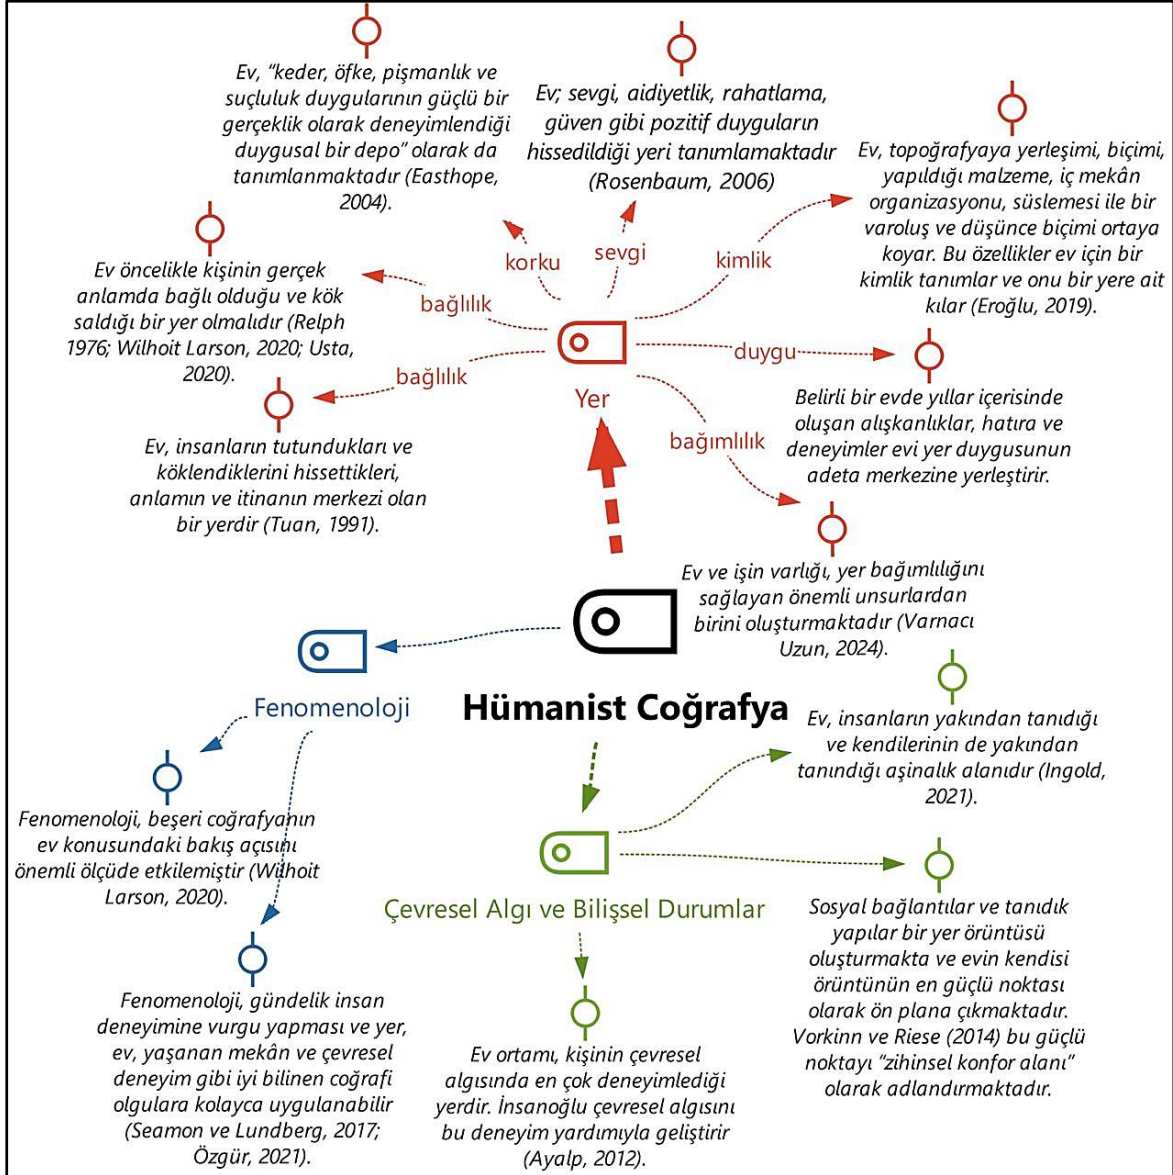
Ev, "keder, öfke, pişmanlık ve suçluluk duygularının güçlü bir gerçeklik olarak deneyimlendiği duygusal bir depo" olarak da tanımlanmaktadır (Easthope, 2004).

Ev; sevgi, aidiyetlik, rahatlama, güven gibi pozitif duyguların hissedildiği yeri tanımlamaktadır (Rosenbaum, 2006)

Ev, topoğrafyaya yerleşimi, biçimi, yapıldığı malzeme, iç mekân organizasyonu, süslemesi ile bir varoluş ve düşünce biçimi ortaya koyar. Bu özellikler ev için bir kimlik tanımlar ve onu bir yere ait kılar (Eroğlu, 2019).

korku

sevgi

kimlik

Ev öncelikle kişinin gerçek anlamda bağlı olduğu ve kök saldığı bir yer olmalıdır (Relph 1976; Wilhoit Larson, 2020; Usta, 2020).

bağlılık

bağlılık

duygu

Yer

bağımlılık

Ev, insanların tutundukları ve köklendiklerini hissettikleri, anlamın ve itinanın merkezi olan bir yerdir (Tuan, 1991).

Belirli bir evde yıllar içerisinde oluşan alışkanlıklar, hatıra ve deneyimler evi yer duygusunun adeta merkezine yerleştirir.

Ev ve işin varlığı, yer bağımlılığını sağlayan önemli unsurlardan birini oluşturmaktadır (Varnacı Uzun, 2024).

Fenomenoloji

Hümanist Coğrafya

Ev, insanların yakından tanıdığı ve kendilerinin de yakından tanındığı aşinalık alanıdır (Ingold, 2021).

Fenomenoloji, beşeri coğrafyanın ev konusundaki bakış açısını önemli ölçüde etkilemiştir (Wilhoit Larson, 2020).

Çevresel Algı ve Bilişsel Durumlar

Sosyal bağlantılar ve tanıdık yapılar bir yer örüntüsü oluşturmakta ve evin kendisi örüntünün en güçlü noktası olarak ön plana çıkmaktadır. Vorkinn ve Riese (2014) bu güçlü noktayı "zihinsel konfor alanı" olarak adlandırmaktadır.

Fenomenoloji, gündelik insan deneyimine vurgu yapması ve yer, ev, yaşanan mekân ve çevresel deneyim gibi iyi bilinen coğrafi olgulara kolayca uygulanabilir (Seamon ve Lundberg, 2017; Özgür, 2021).

Ev ortamı, kişinin çevresel algısında en çok deneyimlediği yerdir. İnsanoğlu çevresel algısını bu deneyim yardımıyla geliştirir (Ayalp, 2012).